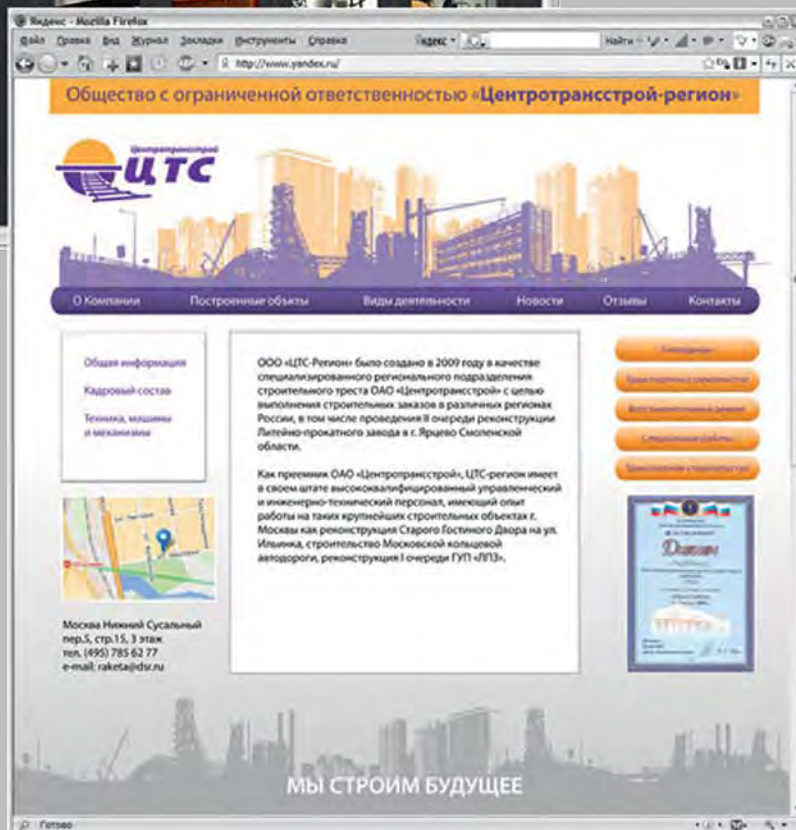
Яндекс - Mozilla Firefox

Файл Правка Вид Журнал Закладки Инструменты Справка

Яндекс

Найти

http://www.yandex.ru/

Общество с ограниченной ответственностью «Центротрансстрой-регион»

Центротрансстрой
ЦТС

О Компании | Построенные объекты | Виды деятельности | Новости | Отзывы | Контакты

Общая информация

Кадровый состав

Техника, машины и механизмы

ООО «ЦТС-Регион» было создано в 2009 году в качестве специализированного регионального подразделения строительного треста ОАО «Центротрансстрой» с целью выполнения строительных заказов в различных регионах России, в том числе проведения II очереди реконструкции Литейно-прокатного завода в г. Ярцево Смоленской области.

Как преемник ОАО «Центротрансстрой», ЦТС-регион имеет в своем штате высококвалифицированный управленческий и инженерно-технический персонал, имеющий опыт работы на таких крупнейших строительных объектах г. Москвы как реконструкция Старого Гостиного Двора на ул. Ильинка, строительство Московской кольцевой автодороги, реконструкция I очереди ГУП «ЛПЗ».

Генподряд

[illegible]

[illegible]

Специальные работы

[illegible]

Диплом

Москва Нижний Сусальный пер.5, стр.15, 3 этаж
тел. (495) 785 62 77
e-mail: raketa@dsr.ru

МЫ СТРОИМ БУДУЩЕЕ

Готово